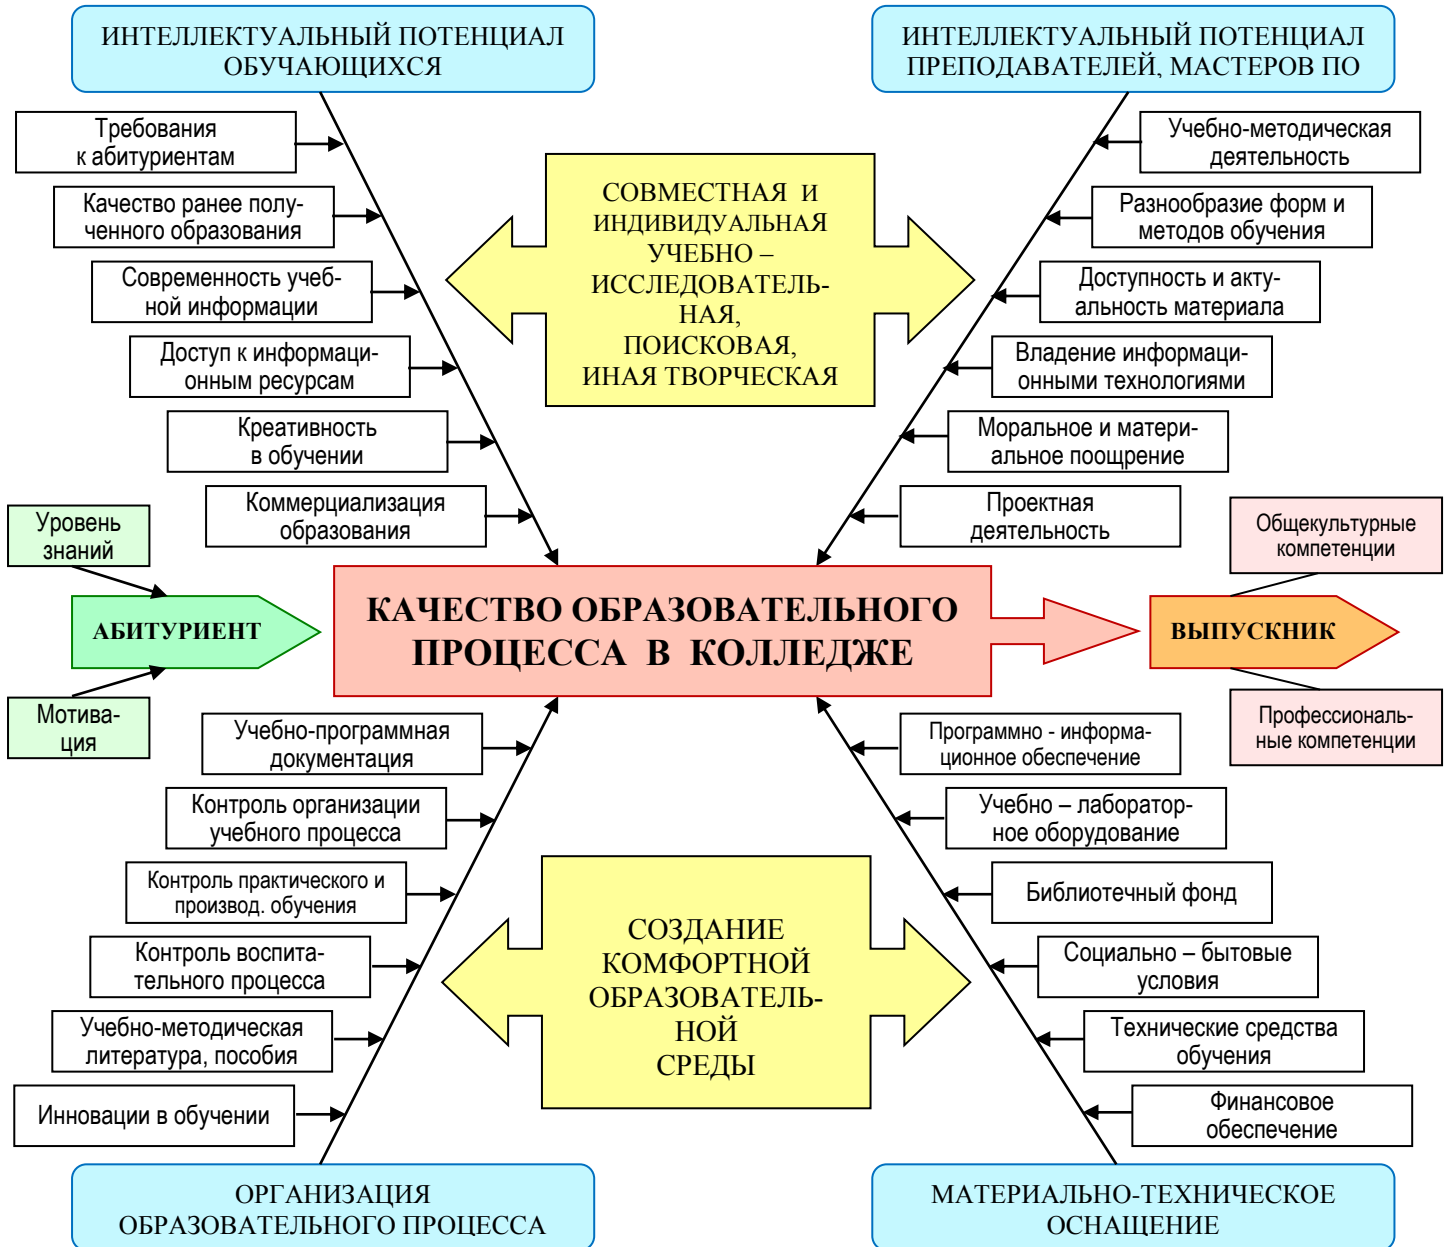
ИНТЕЛЛЕКТУАЛЬНЫЙ ПОТЕНЦИАЛ ОБУЧАЮЩИХСЯ

ИНТЕЛЛЕКТУАЛЬНЫЙ ПОТЕНЦИАЛ ПРЕПОДАВАТЕЛЕЙ, МАСТЕРОВ ПО

Требования к абитуриентам

Качество ранее полученного образования

Современность учебной информации

Доступ к информационным ресурсам

Креативность в обучении

Коммерциализация образования

СОВМЕСТНАЯ И ИНДИВИДУАЛЬНАЯ УЧЕБНО – ИССЛЕДОВАТЕЛЬНАЯ, ПОИСКОВАЯ, ИНАЯ ТВОРЧЕСКАЯ

Учебно-методическая деятельность

Разнообразие форм и методов обучения

Доступность и актуальность материала

Владение информационными технологиями

Моральное и материальное поощрение

Проектная деятельность

Уровень знаний

АБИТУРИЕНТ

Мотивация

КАЧЕСТВО ОБРАЗОВАТЕЛЬНОГО ПРОЦЕССА В КОЛЛЕДЖЕ

Общекультурные компетенции

ВЫПУСКНИК

Профессиональные компетенции

Учебно-программная документация

Контроль организации учебного процесса

Контроль практического и производ. обучения

Контроль воспитательного процесса

Учебно-методическая литература, пособия

Инновации в обучении

СОЗДАНИЕ КОМФОРТНОЙ ОБРАЗОВАТЕЛЬНОЙ СРЕДЫ

Программно - информационное обеспечение

Учебно – лабораторное оборудование

Библиотечный фонд

Социально – бытовые условия

Технические средства обучения

Финансовое обеспечение

ОРГАНИЗАЦИЯ ОБРАЗОВАТЕЛЬНОГО ПРОЦЕССА

МАТЕРИАЛЬНО-ТЕХНИЧЕСКОЕ ОСНАЩЕНИЕ